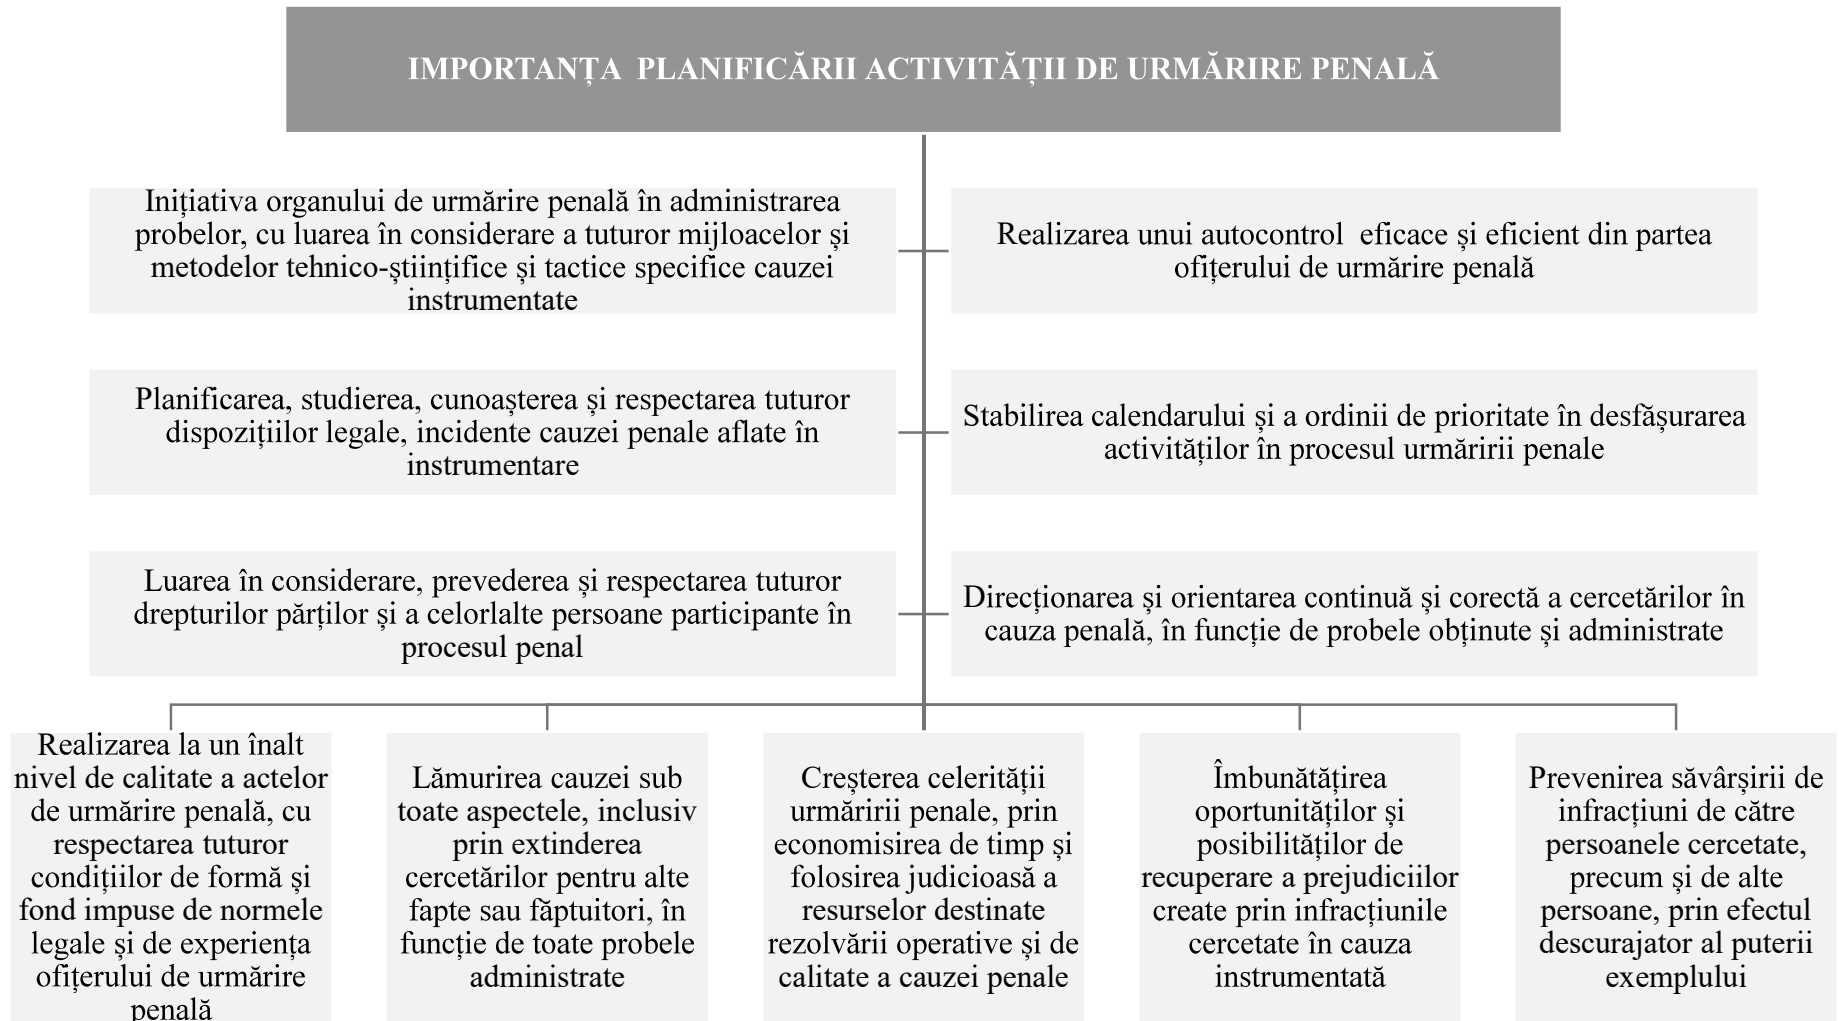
IMPORTANȚA PLANIFICĂRII ACTIVITĂȚII DE URMĂRIRE PENALĂ

Inițiativa organului de urmărire penală în administrarea probelor, cu luarea în considerare a tuturor mijloacelor și metodelor tehnico-științifice și tactice specifice cauzei instrumentate

Realizarea unui autocontrol eficace și eficient din partea ofițerului de urmărire penală

Planificarea, studierea, cunoașterea și respectarea tuturor dispozițiilor legale, incidente cauzei penale aflate în instrumentare

Stabilirea calendarului și a ordinii de prioritate în desfășurarea activităților în procesul urmăririi penale

Luarea în considerare, prevederea și respectarea tuturor drepturilor părților și a celorlalte persoane participante în procesul penal

Direcționarea și orientarea continuă și corectă a cercetărilor în cauza penală, în funcție de probele obținute și administrate

Realizarea la un înalt nivel de calitate a actelor de urmărire penală, cu respectarea tuturor condițiilor de formă și fond impuse de normele legale și de experiența ofițerului de urmărire penală

Lămurirea cauzei sub toate aspectele, inclusiv prin extinderea cercetărilor pentru alte fapte sau făptuitori, în funcție de toate probele administrate

Creșterea celerității urmăririi penale, prin economisirea de timp și folosirea judicioasă a resurselor destinate rezolvării operative și de calitate a cauzei penale

Îmbunătățirea oportunităților și posibilităților de recuperare a prejudiciilor create prin infracțiunile cercetate în cauza instrumentată

Prevenirea săvârșirii de infracțiuni de către persoanele cercetate, precum și de alte persoane, prin efectul descurajator al puterii exemplului